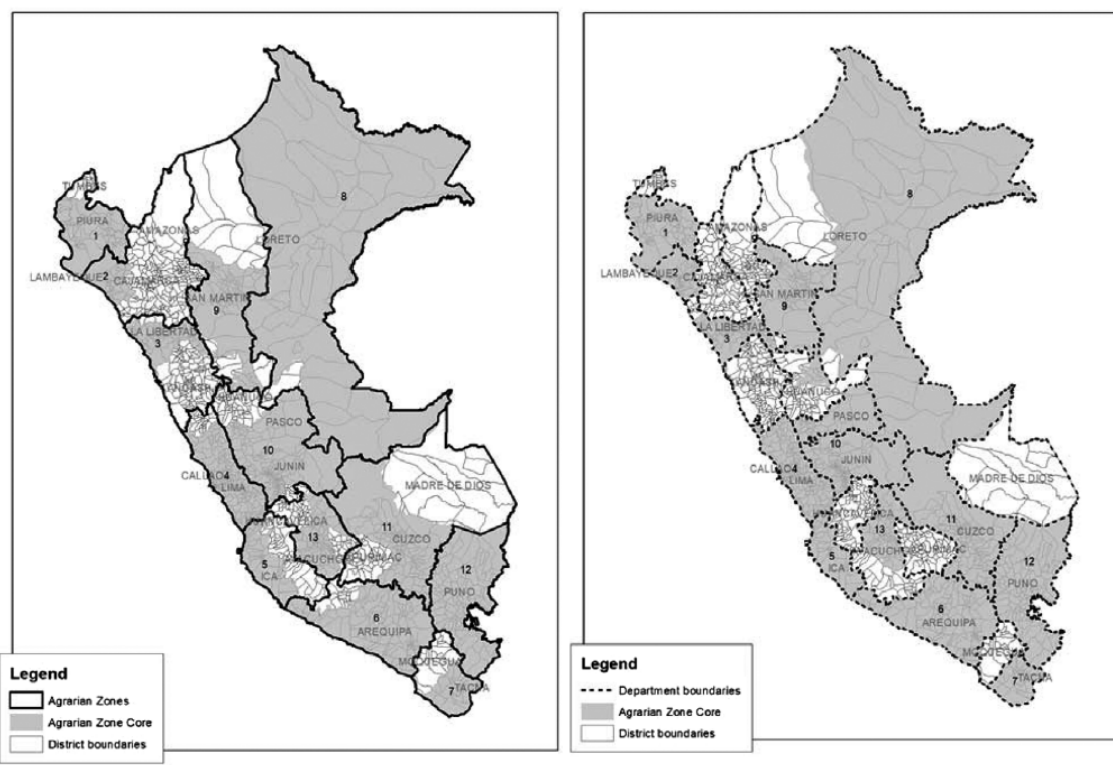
TUMBES
PIURA
1
AMAZONAS
LAMBAYEQUE
2
CAJAMARCA
LORETO
8
SAN MARTIN
9
LA LIBERTAD
3
ANCASH
HUANUCO
PASCO
10
JUNIN
CALLAO
4
LIMA
MADRE DE DIOS
HUANCAVELICA
13
11
CUZCO
AYACUCHO
APURIMAC
5
ICA
12
PUNO
6
AREQUIPA
MOQUEGUA
7
TACNA

Legend
Agrarian Zones
Agrarian Zone Core
District boundaries

TUMBES
PIURA
1
AMAZONAS
LAMBAYEQUE
2
CAJAMARCA
LORETO
8
SAN MARTIN
9
LA LIBERTAD
3
ANCASH
HUANUCO
PASCO
10
JUNIN
CALLAO
4
LIMA
MADRE DE DIOS
HUANCAVELICA
13
11
CUZCO
AYACUCHO
APURIMAC
5
ICA
12
PUNO
6
AREQUIPA
MOQUEGUA
7
TACNA

Legend
Department boundaries
Agrarian Zone Core
District boundaries